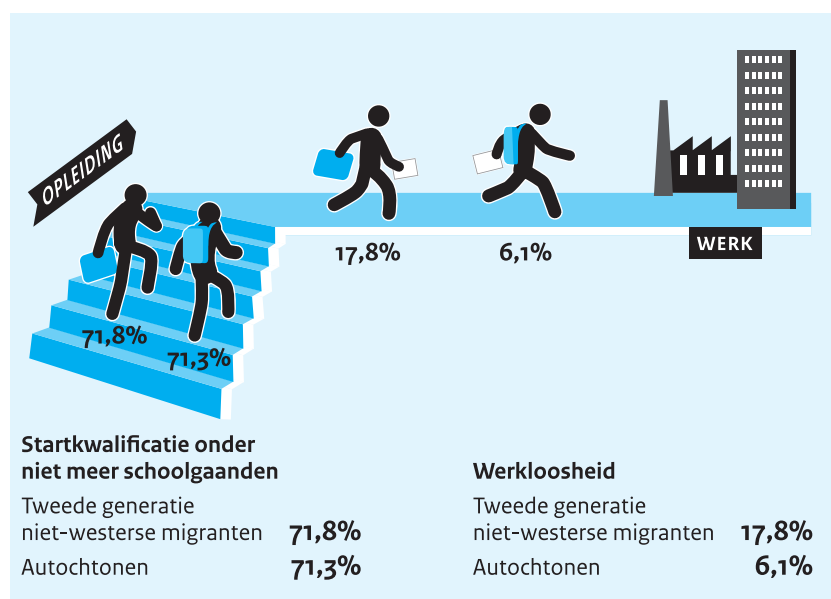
OPLEIDING

71,8%

71,3%

17,8%

6,1%

WERK

Startkwalificatie onder niet meer schoolgaanden

| | |
|---|---|
| Tweede generatie niet-westerse migranten | 71,8% |
| Autochtonen | 71,3% |

Werkloosheid

| | |
|---|---|
| Tweede generatie niet-westerse migranten | 17,8% |
| Autochtonen | 6,1% |